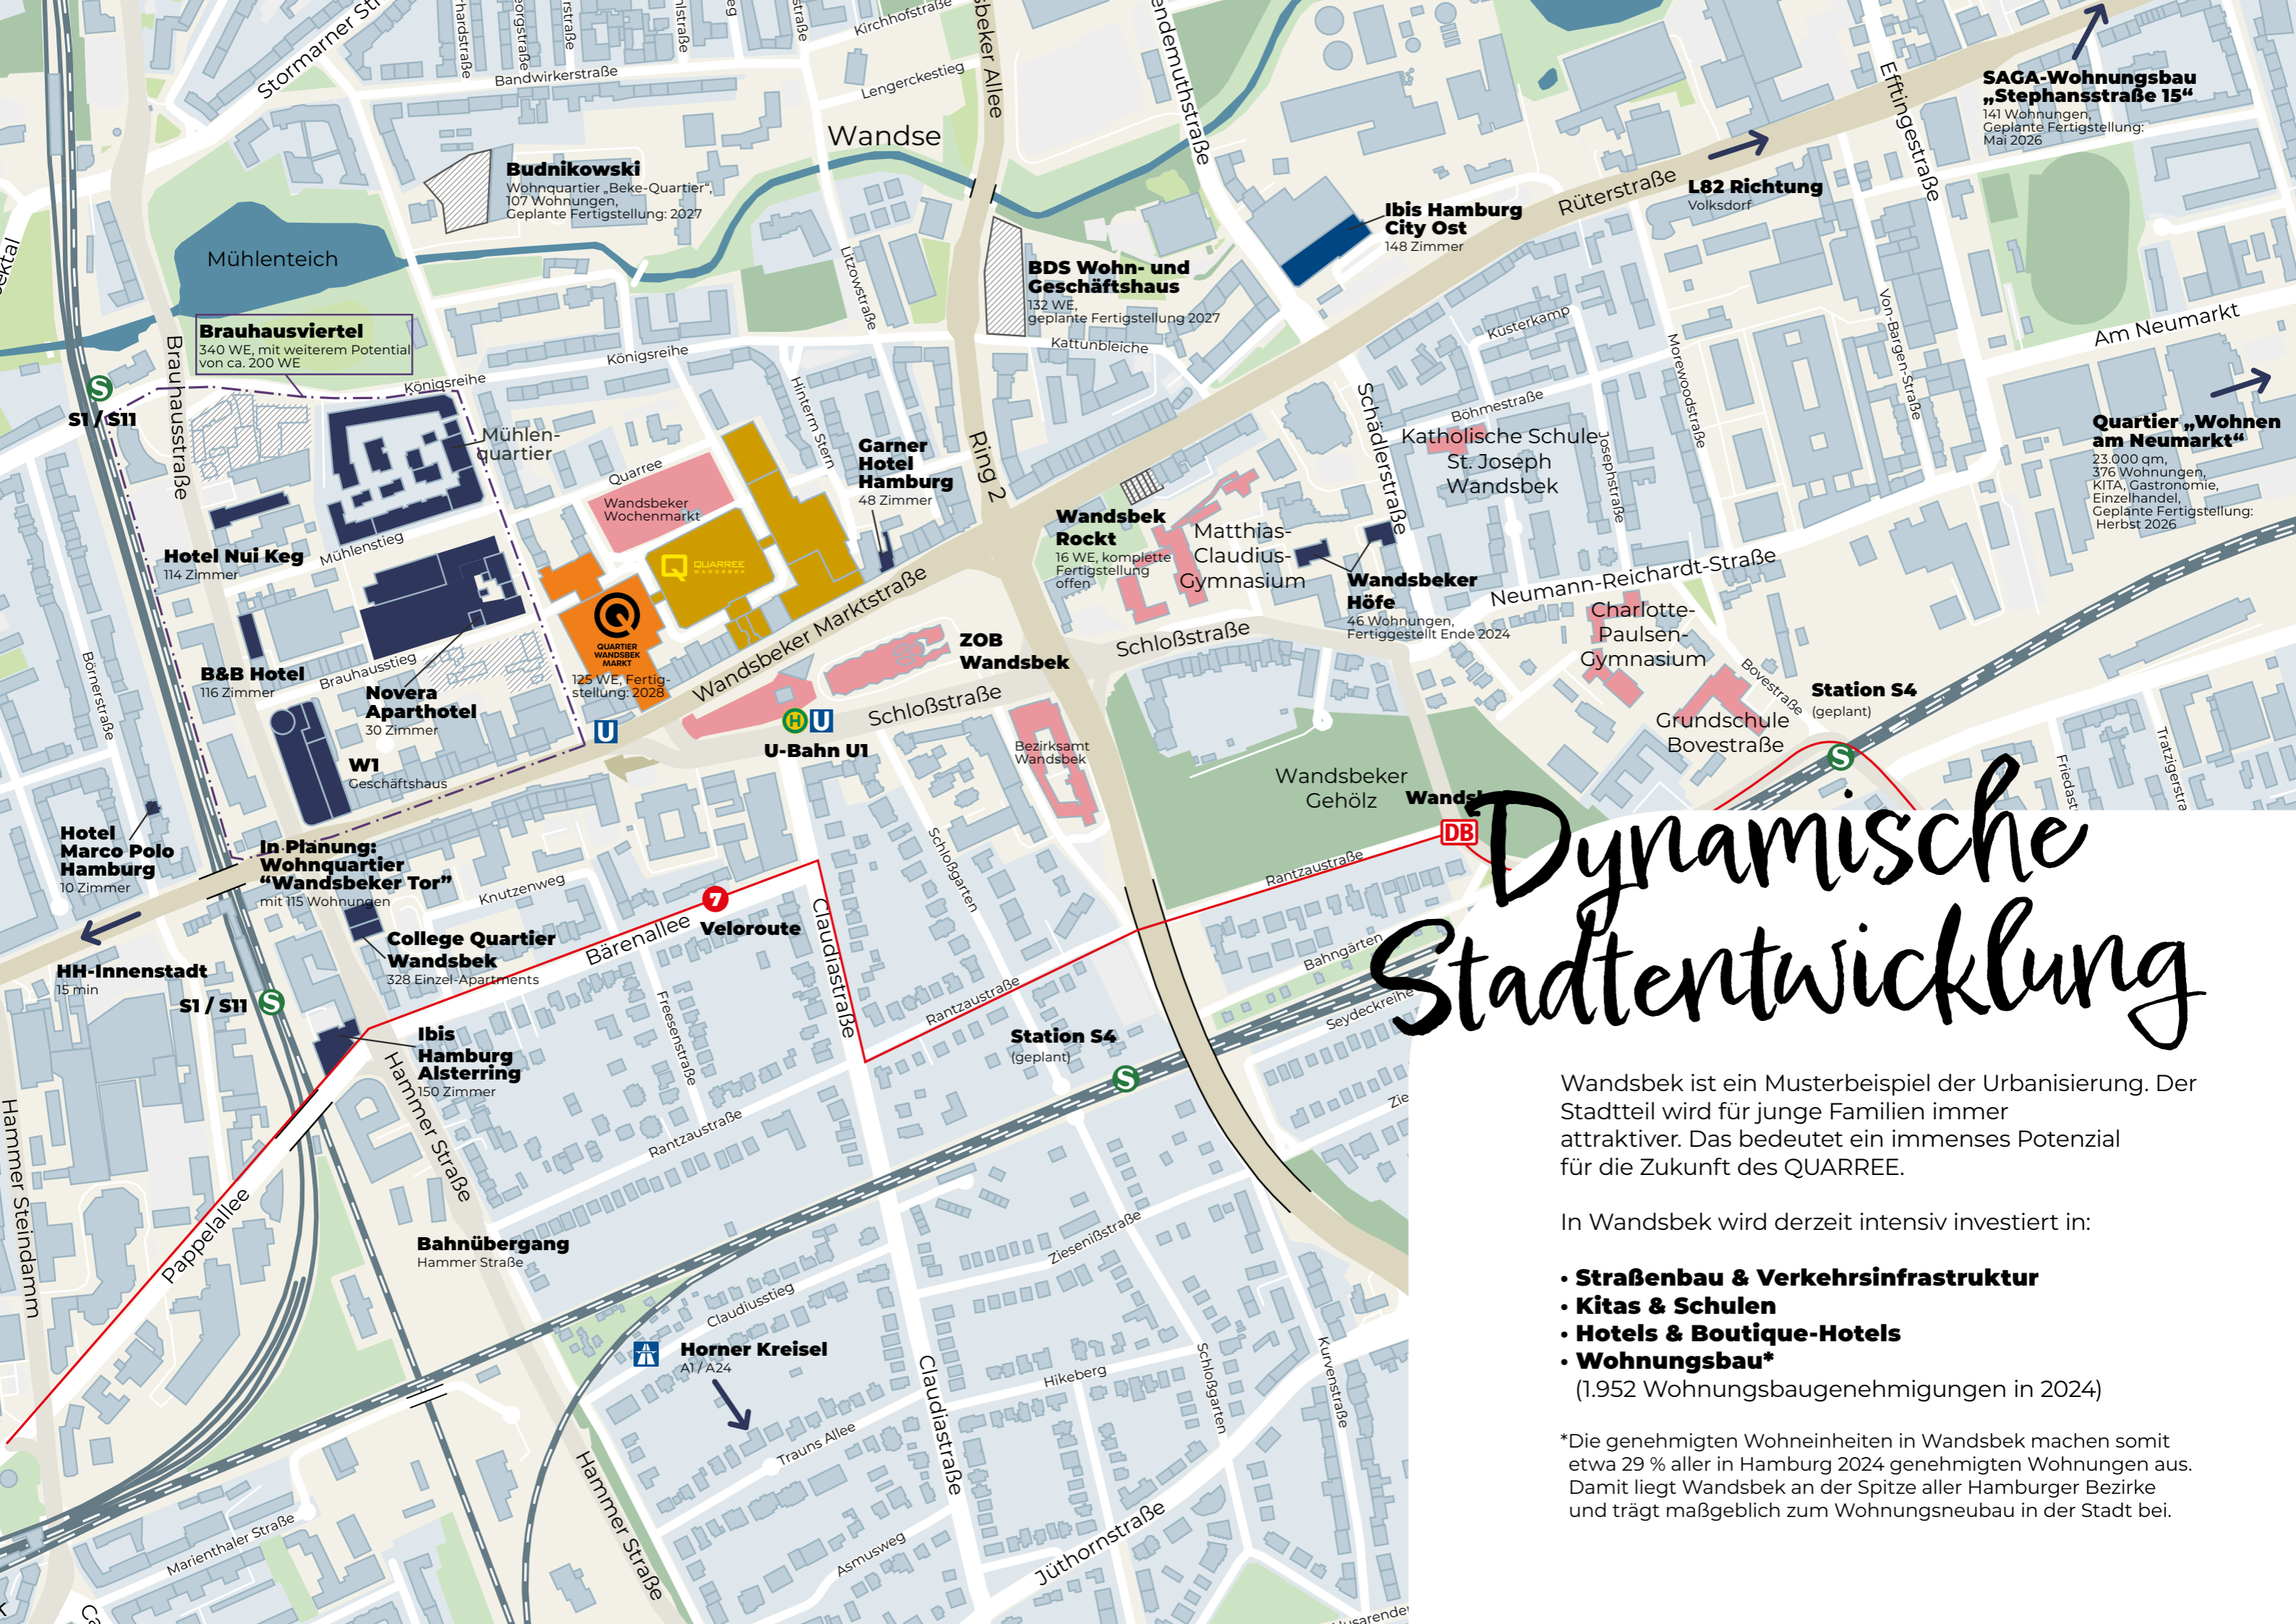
Dynamische Stadtentwicklung

Wandsbek ist ein Musterbeispiel der Urbanisierung. Der Stadtteil wird für junge Familien immer attraktiver. Das bedeutet ein immenses Potenzial für die Zukunft des QUARREE.

In Wandsbek wird derzeit intensiv investiert in:

• Straßenbau & Verkehrsinfrastruktur
• Kitas & Schulen
• Hotels & Boutique-Hotels
• Wohnungsbau*
(1.952 Wohnungsbaugenehmigungen in 2024)

*Die genehmigten Wohneinheiten in Wandsbek machen somit etwa 29 % aller in Hamburg 2024 genehmigten Wohnungen aus. Damit liegt Wandsbek an der Spitze aller Hamburger Bezirke und trägt maßgeblich zum Wohnungsneubau in der Stadt bei.

Wandse
Mühlenteich
Budnikowski
Wohnquartier „Beke-Quartier", 107 Wohnungen, Geplante Fertigstellung: 2027
BDS Wohn- und Geschäftshaus
132 WE, geplante Fertigstellung 2027
Ibis Hamburg City Ost
148 Zimmer
L82 Richtung
Volksdorf
SAGA-Wohnungsbau „Stephansstraße 15"
141 Wohnungen, Geplante Fertigstellung: Mai 2026
Quartier „Wohnen am Neumarkt"
23.000 qm, 376 Wohnungen, KITA, Gastronomie, Einzelhandel, Geplante Fertigstellung: Herbst 2026
Brauhausviertel
340 WE, mit weiterem Potential von ca. 200 WE
S1 / S11
Mühlenquartier
Garner Hotel Hamburg
48 Zimmer
Wandsbek Rock
16 WE, komplette Fertigstellung offen
Matthias-Claudius-Gymnasium
Katholische Schule St. Joseph Wandsbek
Wandsbeker Höfe
46 Wohnungen, Fertiggestellt Ende 2024
Charlotte-Paulsen-Gymnasium
Grundschule Bovestraße
Station S4
(geplant)
Hotel Nui Keg
114 Zimmer
Wandsbeker Wochenmarkt
QUARREE WANDSBEK
QUARTIER WANDSBEK MARKT
125 WE, Fertigstellung: 2028
B&B Hotel
116 Zimmer
Novera Aparthotel
30 Zimmer
W1
Geschäftshaus
ZOB Wandsbek
U-Bahn U1
Bezirksamt Wandsbek
Wandsbeker Gehölz
Wands
DB
Hotel Marco Polo Hamburg
10 Zimmer
In Planung: Wohnquartier “Wandsbeker Tor”
mit 115 Wohnungen
College Quartier Wandsbek
328 Einzel-Apartments
Veloroute
7
HH-Innenstadt
15 min
S1 / S11
Ibis Hamburg Alsterring
150 Zimmer
Station S4
(geplant)
Bahnübergang
Hammer Straße
Horner Kreisel
A1 / A24
Stormarner Straße
Bandwirkerstraße
Kirchhofstraße
Lengerckestieg
Wandsbeker Allee
Hinschenfelde Straße
Eichtalstraße
Rüterstraße
Efftingestraße
Am Neumarkt
Von-Bargen-Straße
Küsterkamp
Morewoodstraße
Böhmestraße
Josephstraße
Schädlerstraße
Neumann-Reichardt-Straße
Bovestraße
Schloßstraße
Wandsbeker Marktstraße
Ring 2
Hinterm Stern
Litzowstraße
Kattunbleiche
Königsreihe
Quarree
Mühlenstieg
Brauhausstieg
Brauhausstraße
Börnerstraße
Knutzenweg
Bärenallee
Claudiusstraße
Schloßgarten
Rantzaustraße
Bahngärten
Seydeckreihe
Friedast
Tratzigerstraße
Freesenstraße
Hammer Straße
Hammer Steindamm
Pappelallee
Zieseniβstraße
Claudiusstieg
Hikeberg
Trauns Allee
Asmusweg
Jüthornstraße
Marienthaler Straße
Kurvenstraße
Ausarende